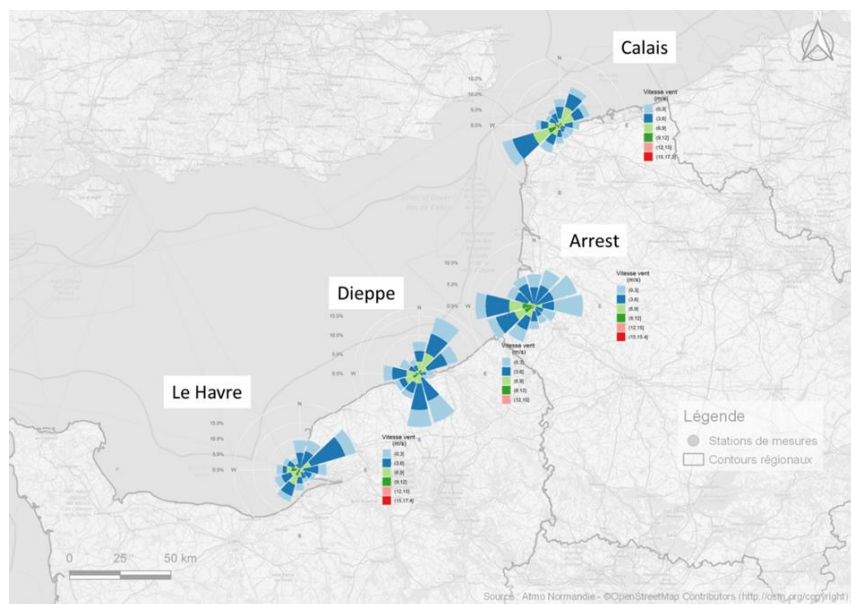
Calais

Vitesse vent (m/s)
[0,3)
[3,6)
[6,9)
[9,12)
[12,15)
[15,17.5]

Arrest

Vitesse vent (m/s)
[0,3)
[3,6)
[6,9)
[9,12)
[12,15)
[15,15.4]

Dieppe

Vitesse vent (m/s)
[0,3)
[3,6)
[6,9)
[9,12)
[12,15)

Le Havre

Vitesse vent (m/s)
[0,3)
[3,6)
[6,9)
[9,12)
[12,15)
[15,17.6]

Légende
Stations de mesures
Contours régionaux

0 25 50 km

Source : Atmo Normandie - ©OpenStreetMap Contributors (http://osm.org/copyright)